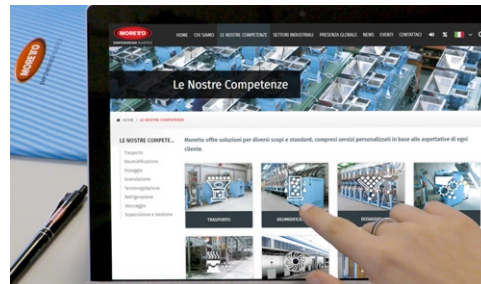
MORETTO

MORETTO

HOME CHI SIAMO LE NOSTRE COMPETENZE SETTORI INDUSTRIALI PRESENZA GLOBALE NEWS EVENTI CONTATTACI

Le Nostre Competenze

HOME / LE NOSTRE COMPETENZE

LE NOSTRE COMPETE...

Trasporto
Deumidificazione
Dosaggio
Granulazione
Termoregolazione
Refrigerazione
Stoccaggio
Supervisione e Gestione

Moretto offre soluzioni per diversi scopi e standard, compresi servizi personalizzati in base alle aspettative di ogni cliente.

TRASPORTO

DEUMIDIFICA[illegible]

DOSAGGI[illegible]